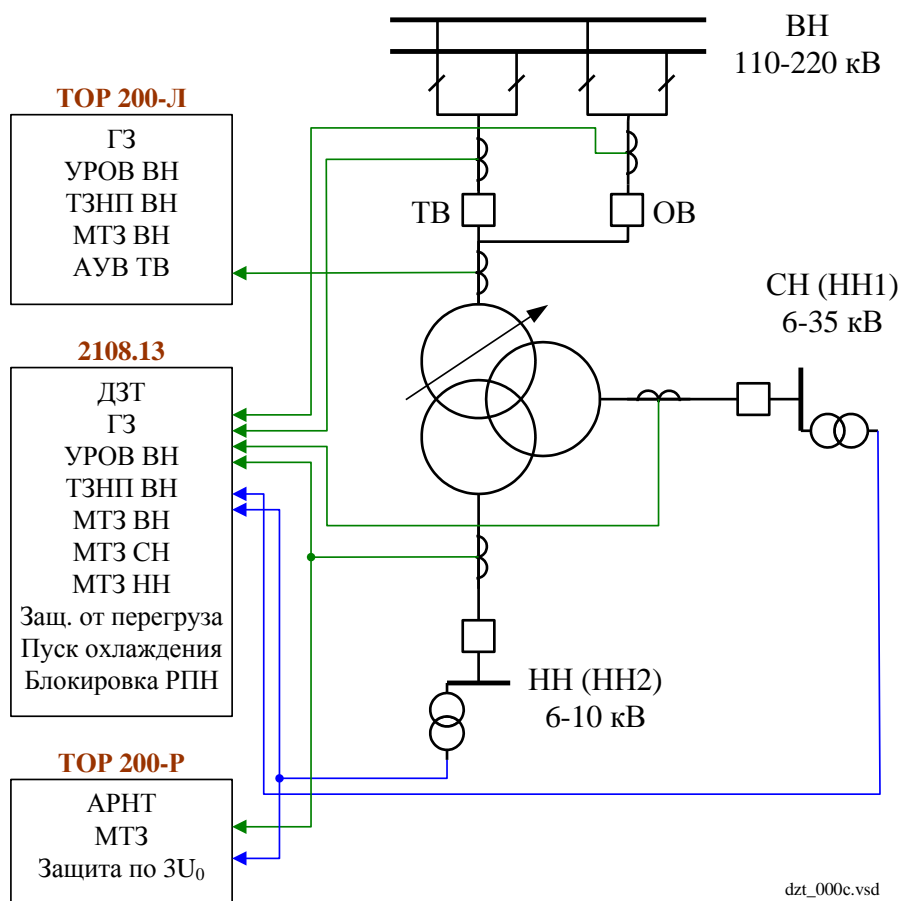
ТОР 200-Л

ГЗ
УРОВ ВН
ТЗНП ВН
МТЗ ВН
АУВ ТВ

2108.13

ДЗТ
ГЗ
УРОВ ВН
ТЗНП ВН
МТЗ ВН
МТЗ СН
МТЗ НН
Защ. от перегруза
Пуск охлаждения
Блокировка РПН

ТОР 200-Р

АРНТ
МТЗ
Защита по 3$U_0$

ВН
110-220 кВ

ТВ

ОВ

СН (НН1)
6-35 кВ

НН (НН2)
6-10 кВ

dzt_000c.vsd